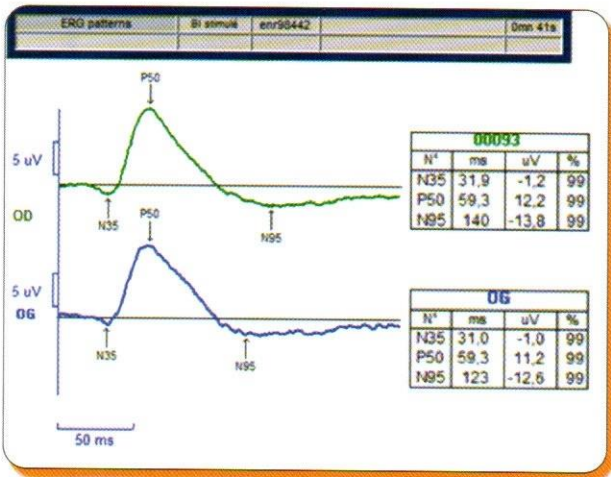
| ERG patterns | Bi stimulé | enr90442 | | 0mn 41s |
|---|---|---|---|---|

P50
5 uV
OD
N35
N95

P50
5 uV
OG
N35
N95

50 ms

| 00093 | | | |
|---|---|---|---|
| N° | ms | uV | % |
| N35 | 31,9 | -1,2 | 99 |
| P50 | 59,3 | 12,2 | 99 |
| N95 | 140 | -13,8 | 99 |

| OG | | | |
|---|---|---|---|
| N° | ms | uV | % |
| N35 | 31,0 | -1,0 | 99 |
| P50 | 59,3 | 11,2 | 99 |
| N95 | 123 | -12,6 | 99 |